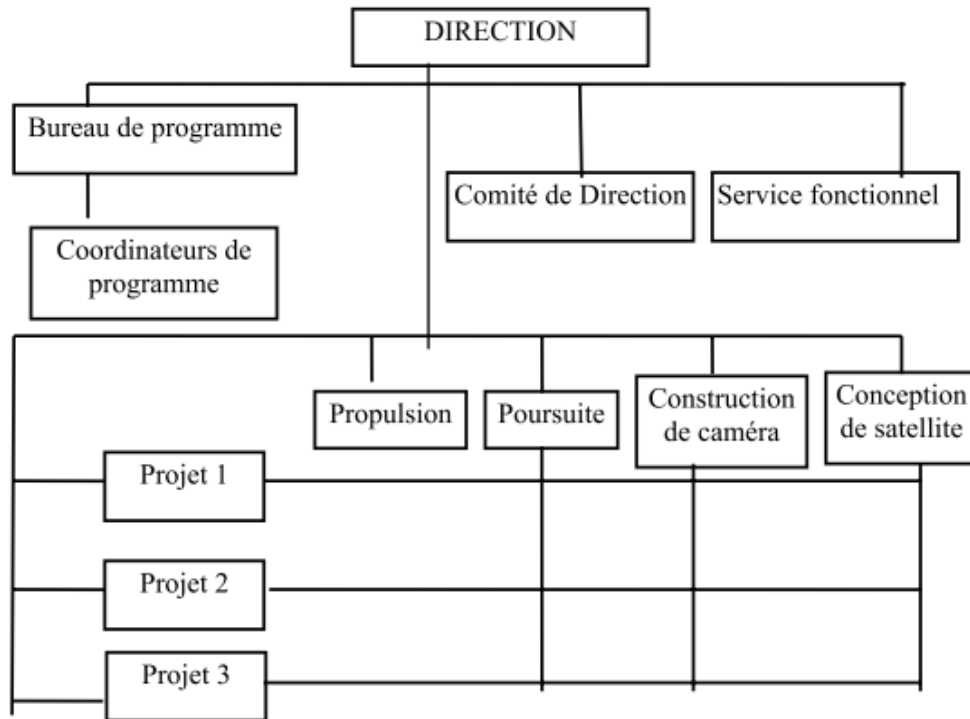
DIRECTION

Bureau de programme

Coordinateurs de programme

Comité de Direction

Service fonctionnel

Propulsion

Poursuite

Construction de caméra

Conception de satellite

Projet 1

Projet 2

Projet 3